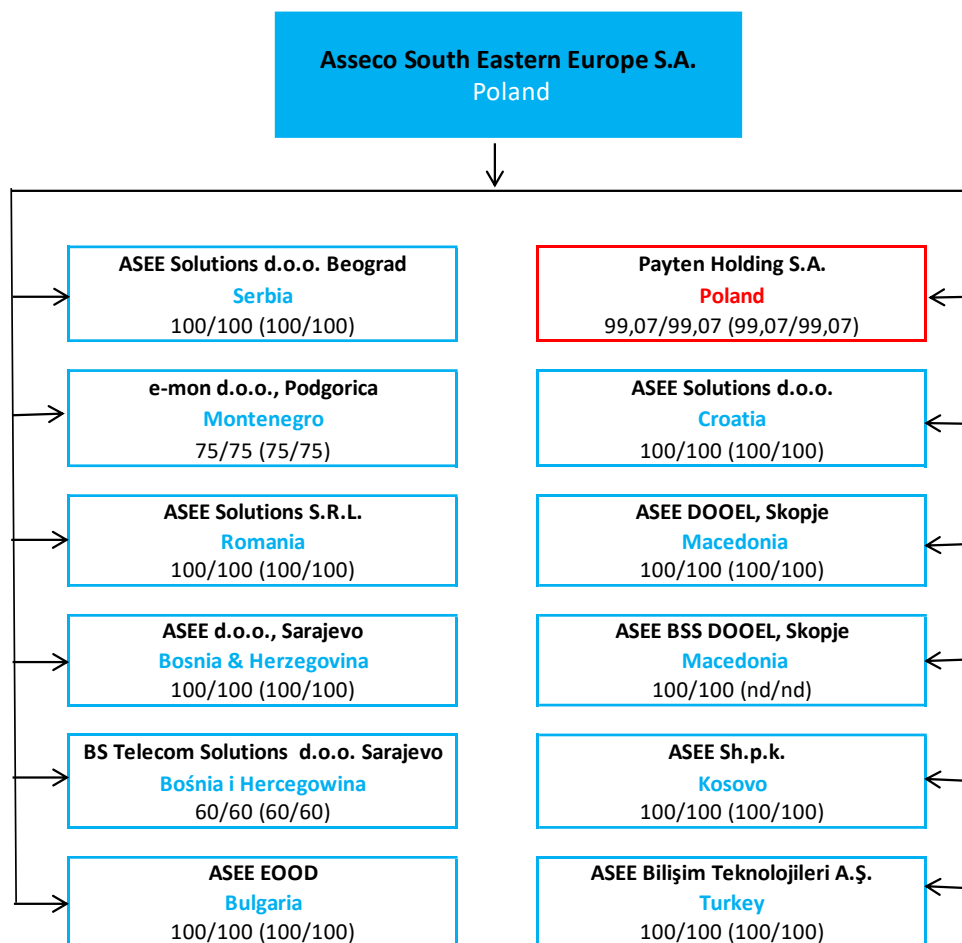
Asseco South Eastern Europe S.A.
Poland

ASEE Solutions d.o.o. Beograd
Serbia
100/100 (100/100)

e-mon d.o.o., Podgorica
Montenegro
75/75 (75/75)

ASEE Solutions S.R.L.
Romania
100/100 (100/100)

ASEE d.o.o., Sarajevo
Bosnia & Herzegovina
100/100 (100/100)

BS Telecom Solutions d.o.o. Sarajevo
Bośnia i Hercegowina
60/60 (60/60)

ASEE EOOD
Bulgaria
100/100 (100/100)

Payten Holding S.A.
Poland
99,07/99,07 (99,07/99,07)

ASEE Solutions d.o.o.
Croatia
100/100 (100/100)

ASEE DOOEL, Skopje
Macedonia
100/100 (100/100)

ASEE BSS DOOEL, Skopje
Macedonia
100/100 (nd/nd)

ASEE Sh.p.k.
Kosovo
100/100 (100/100)

ASEE Bilişim Teknolojileri A.Ş.
Turkey
100/100 (100/100)